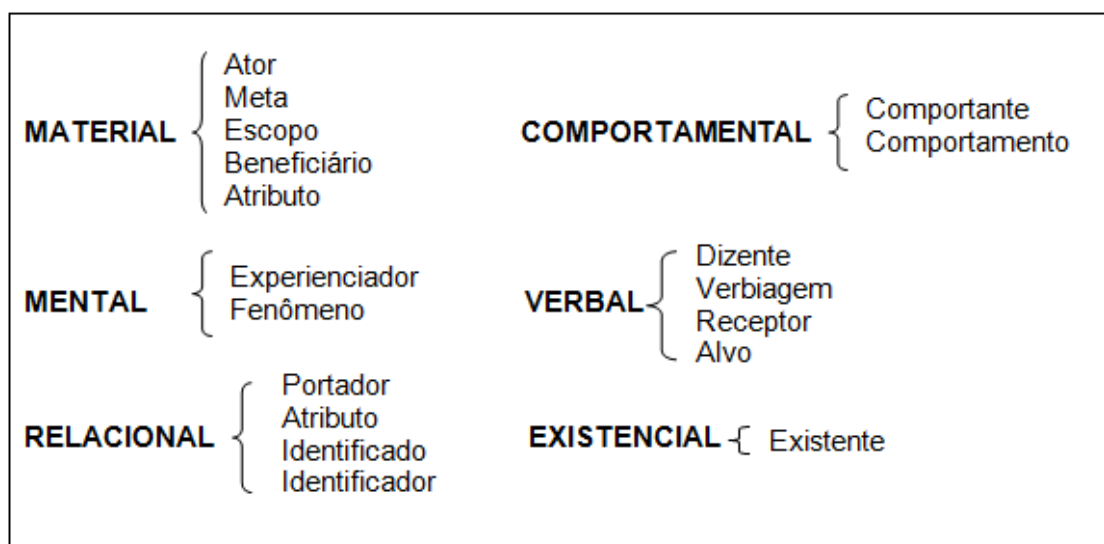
MATERIAL
Ator
Meta
Escopo
Beneficiário
Atributo

COMPORTAMENTAL
Comportante
Comportamento

MENTAL
Experienciador
Fenômeno

VERBAL
Dizente
Verbiagem
Receptor
Alvo

RELACIONAL
Portador
Atributo
Identificado
Identificador

EXISTENCIAL
Existente